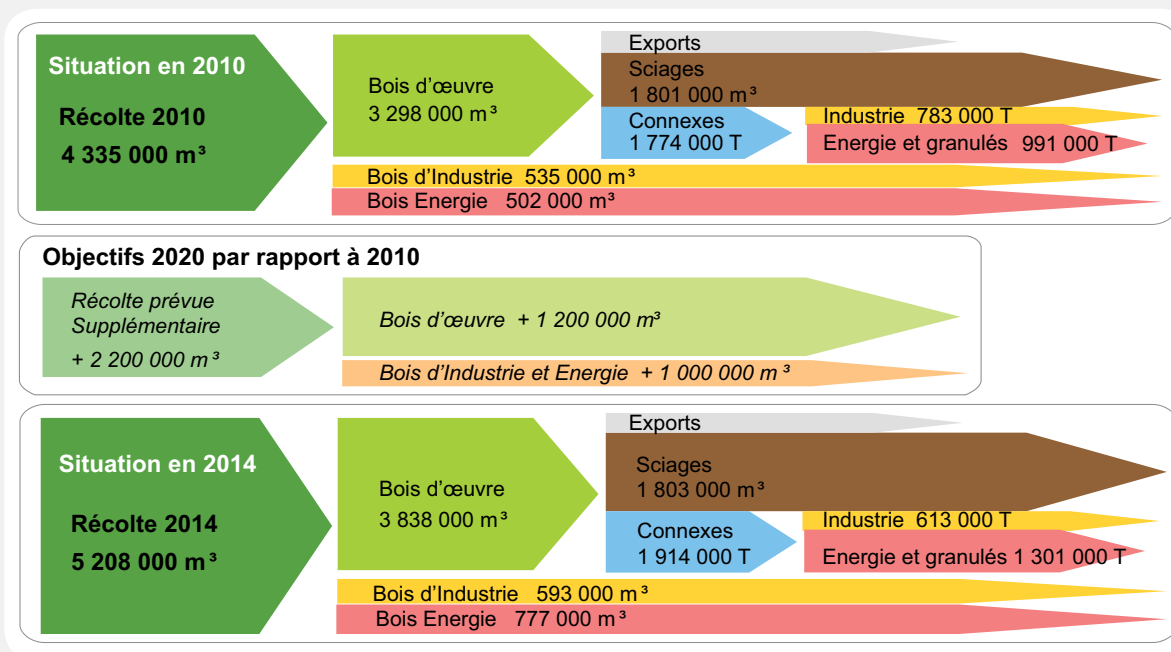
Situation en 2010

Récolte 2010
4 335 000 m³

Bois d'œuvre
3 298 000 m³

Exports

Sciages
1 801 000 m³

Connexes
1 774 000 T

Industrie 783 000 T

Energie et granulés 991 000 T

Bois d'Industrie 535 000 m³

Bois Energie 502 000 m³

Objectifs 2020 par rapport à 2010

Récolte prévue
Supplémentaire
+ 2 200 000 m³

Bois d'œuvre + 1 200 000 m³

Bois d'Industrie et Energie + 1 000 000 m³

Situation en 2014

Récolte 2014
5 208 000 m³

Bois d'œuvre
3 838 000 m³

Exports

Sciages
1 803 000 m³

Connexes
1 914 000 T

Industrie 613 000 T

Energie et granulés 1 301 000 T

Bois d'Industrie 593 000 m³

Bois Energie 777 000 m³